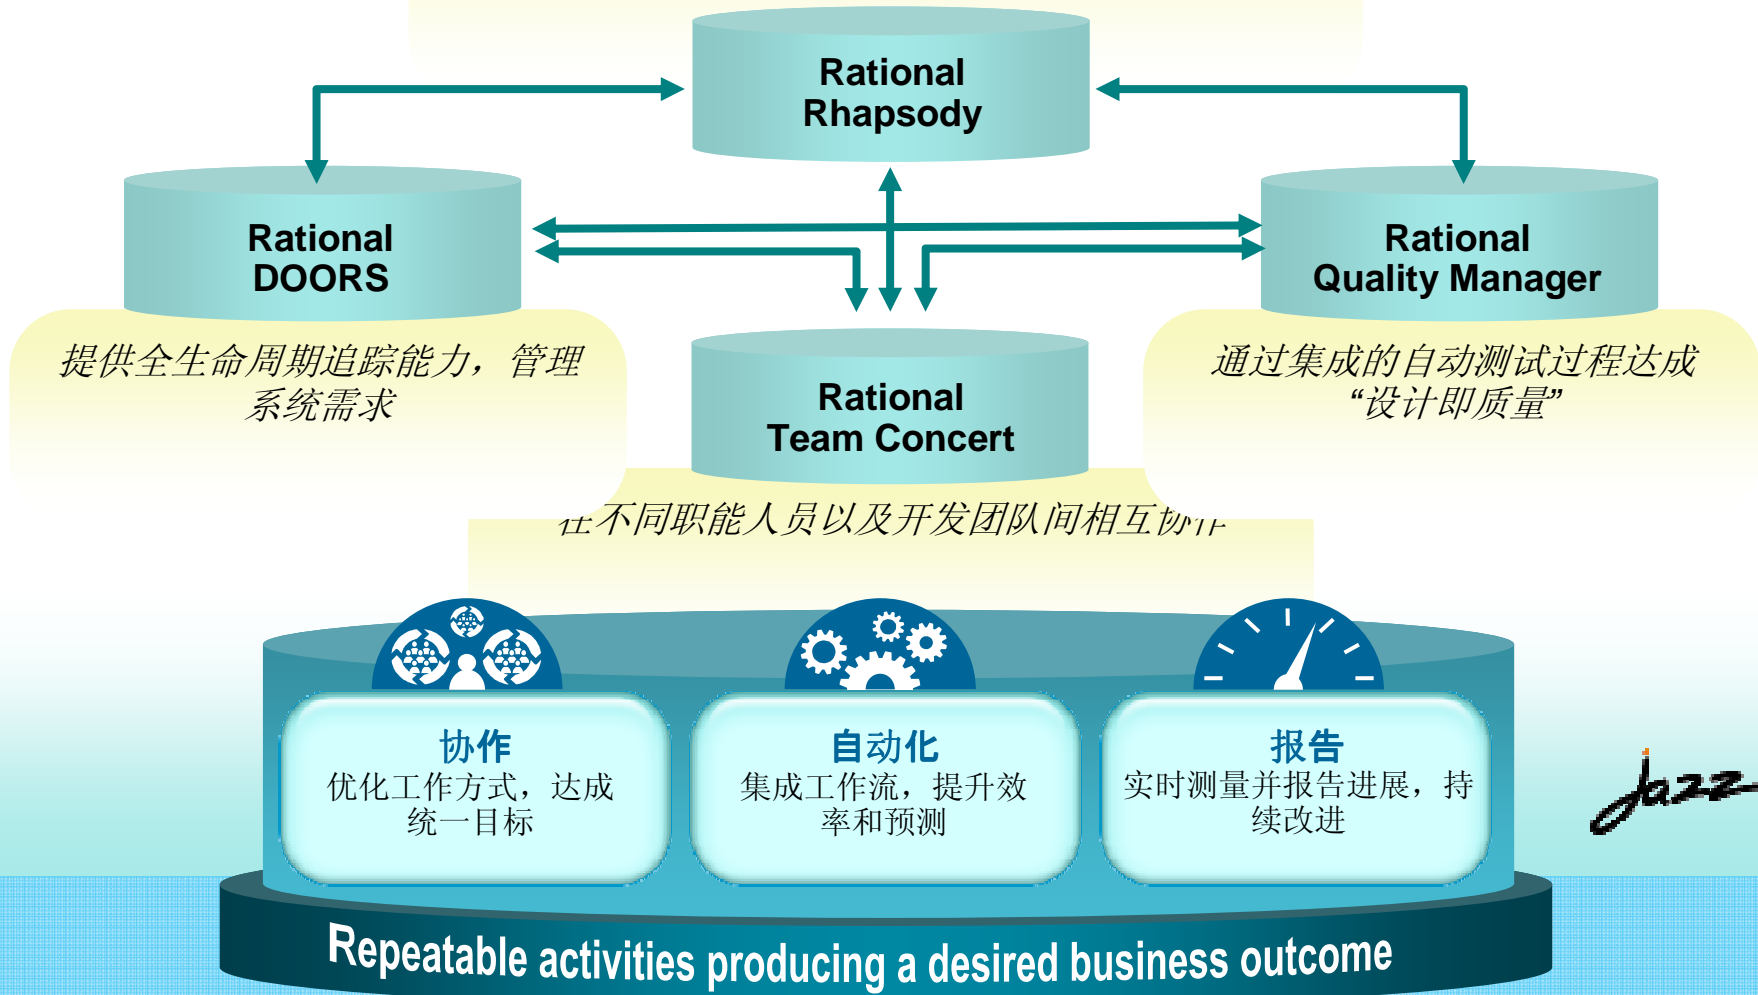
Rational Rhapsody

Rational DOORS

Rational Quality Manager

提供全生命周期追踪能力，管理系统需求

Rational Team Concert

通过集成的自动测试过程达成“设计即质量”

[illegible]不同职能人员以及开发团队间相互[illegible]

协作
优化工作方式，达成统一目标

自动化
集成工作流，提升效率和预测

报告
实时测量并报告进展，持续改进

Jazz

Repeatable activities producing a desired business outcome